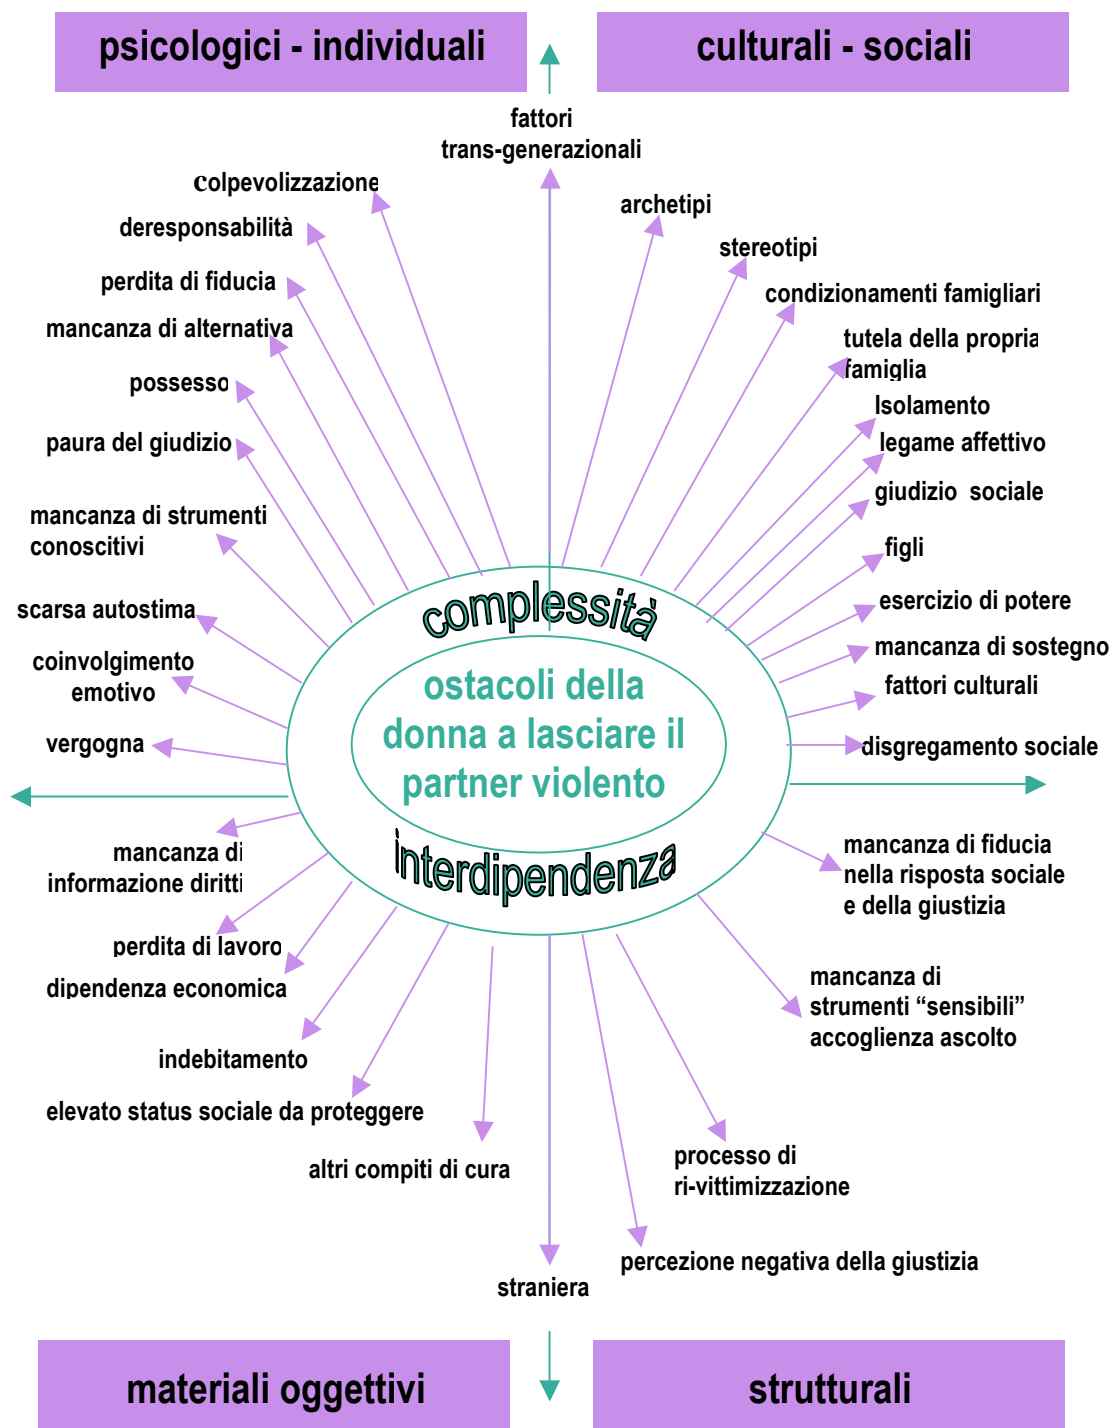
psicologici - individuali

culturali - sociali

fattori trans-generazionali

colpevolizzazione

deresponsabilità

perdita di fiducia

mancanza di alternativa

possesso

paura del giudizio

mancanza di strumenti conoscitivi

scarsa autostima

coinvolgimento emotivo

vergogna

archetipi

stereotipi

condizionamenti famigliari

tutela della propria famiglia

Isolamento

legame affettivo

giudizio sociale

figli

esercizio di potere

mancanza di sostegno

fattori culturali

disgregamento sociale

complessità

ostacoli della donna a lasciare il partner violento

interdipendenza

mancanza di informazione diritti

perdita di lavoro

dipendenza economica

indebitamento

elevato status sociale da proteggere

altri compiti di cura

mancanza di fiducia nella risposta sociale e della giustizia

mancanza di strumenti "sensibili" accoglienza ascolto

processo di ri-vittimizzazione

percezione negativa della giustizia

straniera

materiali oggettivi

strutturali